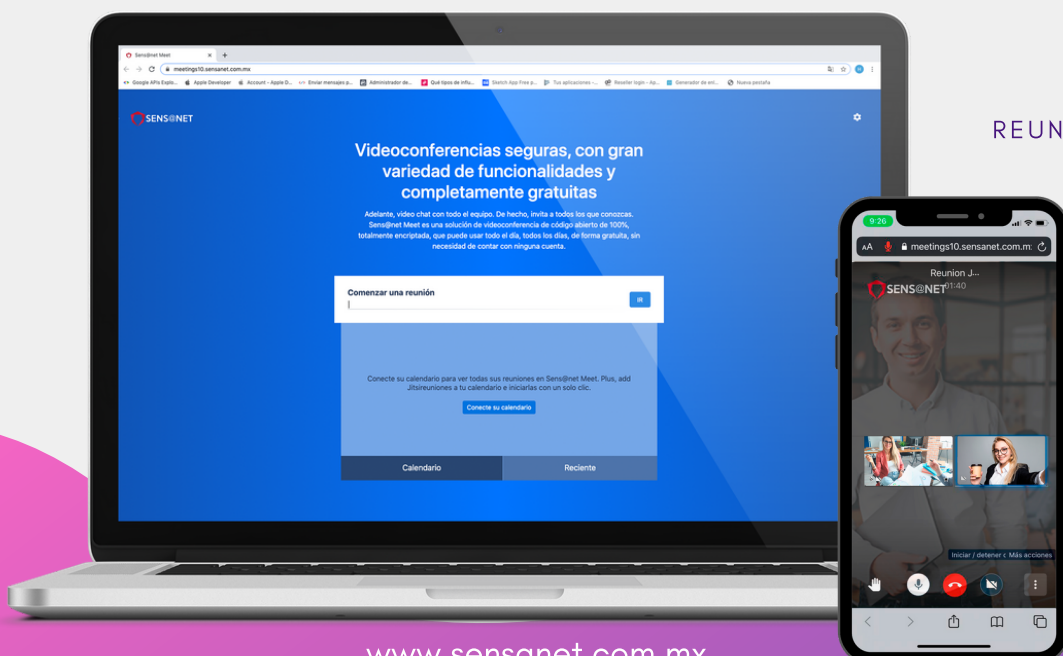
Sens@net Meet

meetings10.sensanet.com.mx

Google APIs Explo... Apple Developer Account - Apple D... Enviar mensajes p... Administrador de... Qué tipos de influ... Sketch App Free p... Tus aplicaciones -... Reseller login - Ap... Generador de enl... Nueva pestaña

SENS@NET

Videoconferencias seguras, con gran variedad de funcionalidades y completamente gratuitas

Adelante, video chat con todo el equipo. De hecho, invita a todos los que conozcas. Sens@net Meet es una solución de videoconferencia de código abierto de 100%, totalmente encriptada, que puede usar todo el día, todos los días, de forma gratuita, sin necesidad de contar con ninguna cuenta.

Comenzar una reunión

IR

Conecte su calendario para ver todas sus reuniones en Sens@net Meet. Plus, add Jitsireuniones a tu calendario e inicialas con un solo clic.

Conecte su calendario

Calendario

Reciente

REUN

9:26

AA

meetings10.sensanet.com.m

Reunion J...

SENS@NET

01:40

Iniciar / detener c Más acciones

www.sensanet.com.mx